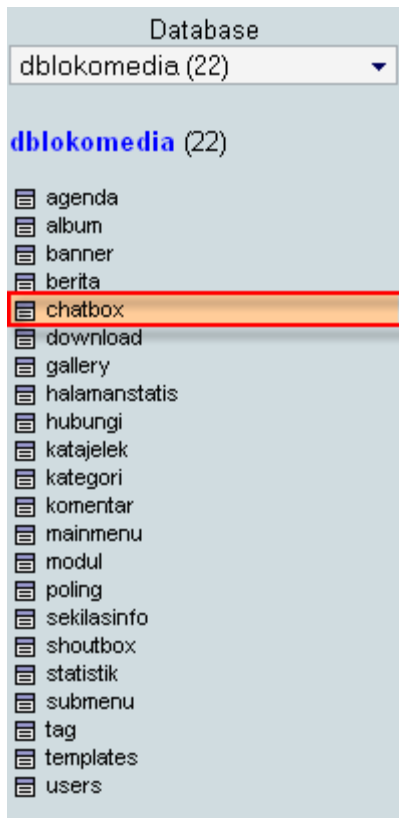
Database
dblokomedia (22)

dblokomedia (22)

agenda
album
banner
berita
chatbox
download
gallery
halamanstatis
hubungi
katajelek
kategori
komentar
mainmenu
modul
poling
sekilasinfo
shoutbox
statistik
submenu
tag
templates
users